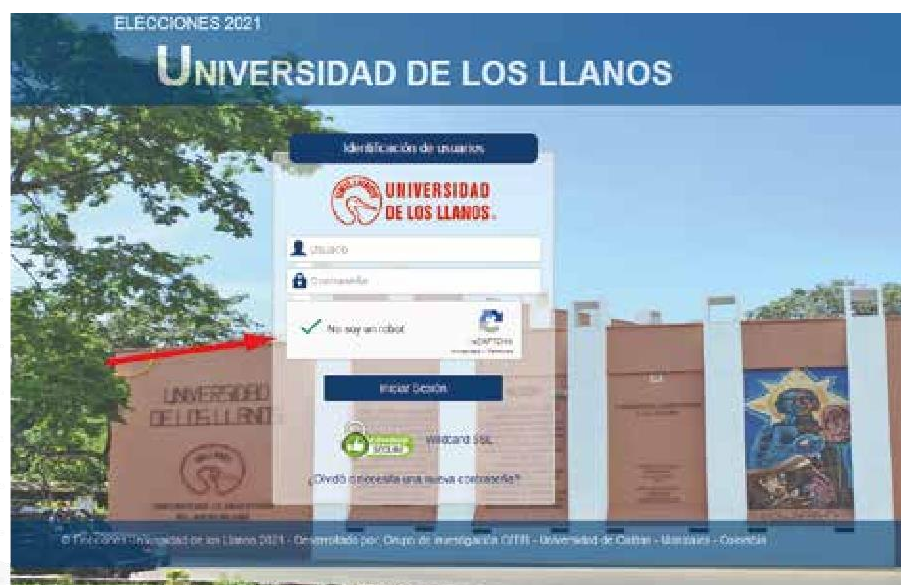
ELECCIONES 2021

UNIVERSIDAD DE LOS LLANOS

Identificación de usuarios

UNIVERSIDAD DE LOS LLANOS

Usuario

Contraseña

No soy un robot

reCAPTCHA

Privacidad - Términos

Iniciar Sesión

UNIVERSIDAD DE LOS LLANOS

Wildcard SSL

¿Olvidó o necesita una nueva contraseña?

© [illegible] Universidad de los Llanos 2021 - Desarrollado por: Grupo de Investigación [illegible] - Universidad de Caldas - Manizales - Colombia